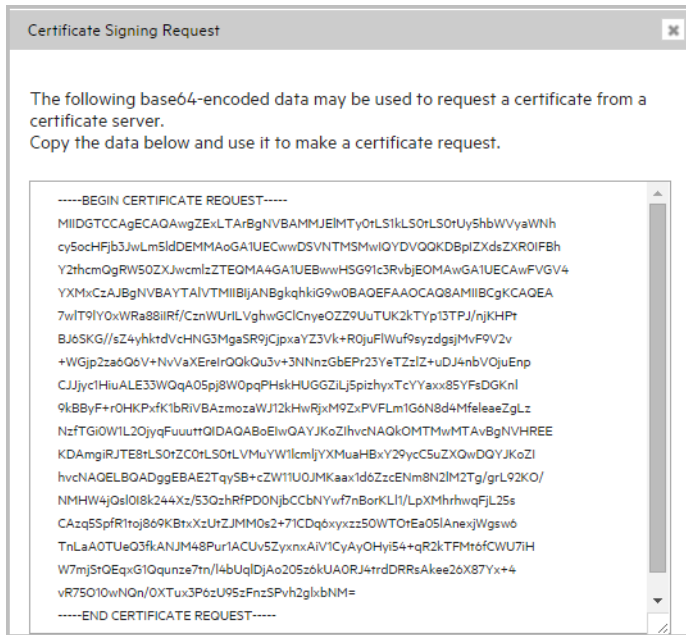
Certificate Signing Request

The following base64-encoded data may be used to request a certificate from a certificate server.
Copy the data below and use it to make a certificate request.

-----BEGIN CERTIFICATE REQUEST-----
MIIDGTCCAgECAQAwgZExLTArBgNVBAMMJElMTy0tLS1kLS0tLS0tUy5hbWVyaWNh
cy5ocHFjb3JwLm5ldDEMMAoGA1UECwwDSVNTMSMwIQYDVQQKDBpIZXdsZXR0IFBh
Y2thcmQgRW50ZXJwcmlzZTEQMA4GA1UEBwwHSG91c3RvbjEOMAwGA1UECAwFVGV4
YXMxCzAJBgNVBAYTAlVTMIIBIjANBgkqhkiG9w0BAQEFAAOCAQ8AMIIBCgKCAQEA
7wlT9lY0xWRa88iIRf/CznWUrlLVghwGClCnyeOZZ9UuTUK2kTYp13TPJ/njKHPt
BJ6SKG//sZ4yhktdVcHNG3MgaSR9jCjpxaYZ3Vk+R0juFlWuf9syzdgsjMvF9V2v
+WGjp2za6Q6V+NvVaXEreIrQQkQu3v+3NNnzGbEPr23YeTZzlZ+uDJ4nbVOjuEnp
CJJjyc1HiuALE33WQqA05pj8W0pqPHskHUGGZiLj5pizhyxTcYYaxx85YFsDGKnl
9kBByF+r0HKPxfK1bRiVBAzmozaWJ12kHwRjxM9ZxPVFLm1G6N8d4MfeleaeZgLz
NzfTGi0W1L2OjyqFuuuttQIDAQABoEIwQAYJKoZIhvcNAQkOMTMwMTAvBgNVHREE
KDAmgiRJTE8tLS0tZC0tLS0tLVMuYW1lcmljYXMuaHBxY29ycC5uZXQwDQYJKoZI
hvcNAQELBQADggEBAE2TqySB+cZW11U0JMKaax1d6ZzcENm8N2lM2Tg/grL92KO/
NMHW4jQsl0I8k244Xz/53QzhRfPD0NjbCCbNYwf7nBorKLl1/LpXMhrhwqFjL25s
CAzq5SpfR1toj869KBtxXzUtZJMM0s2+71CDq6xyxzz50WTOtEa05lAnexjWgsw6
TnLaA0TUeQ3fkANJM48Pur1ACUv5ZyxnxAiV1CyAyOHyi54+qR2kTFMt6fCWU7iH
W7mjStQEqxG1Qqunze7tn/l4bUqlDjAo205z6kUA0RJ4trdDRRsAkee26X87Yx+4
vR75O10wNQn/0XTux3P6zU95zFnzSPvh2glxbNM=
-----END CERTIFICATE REQUEST-----